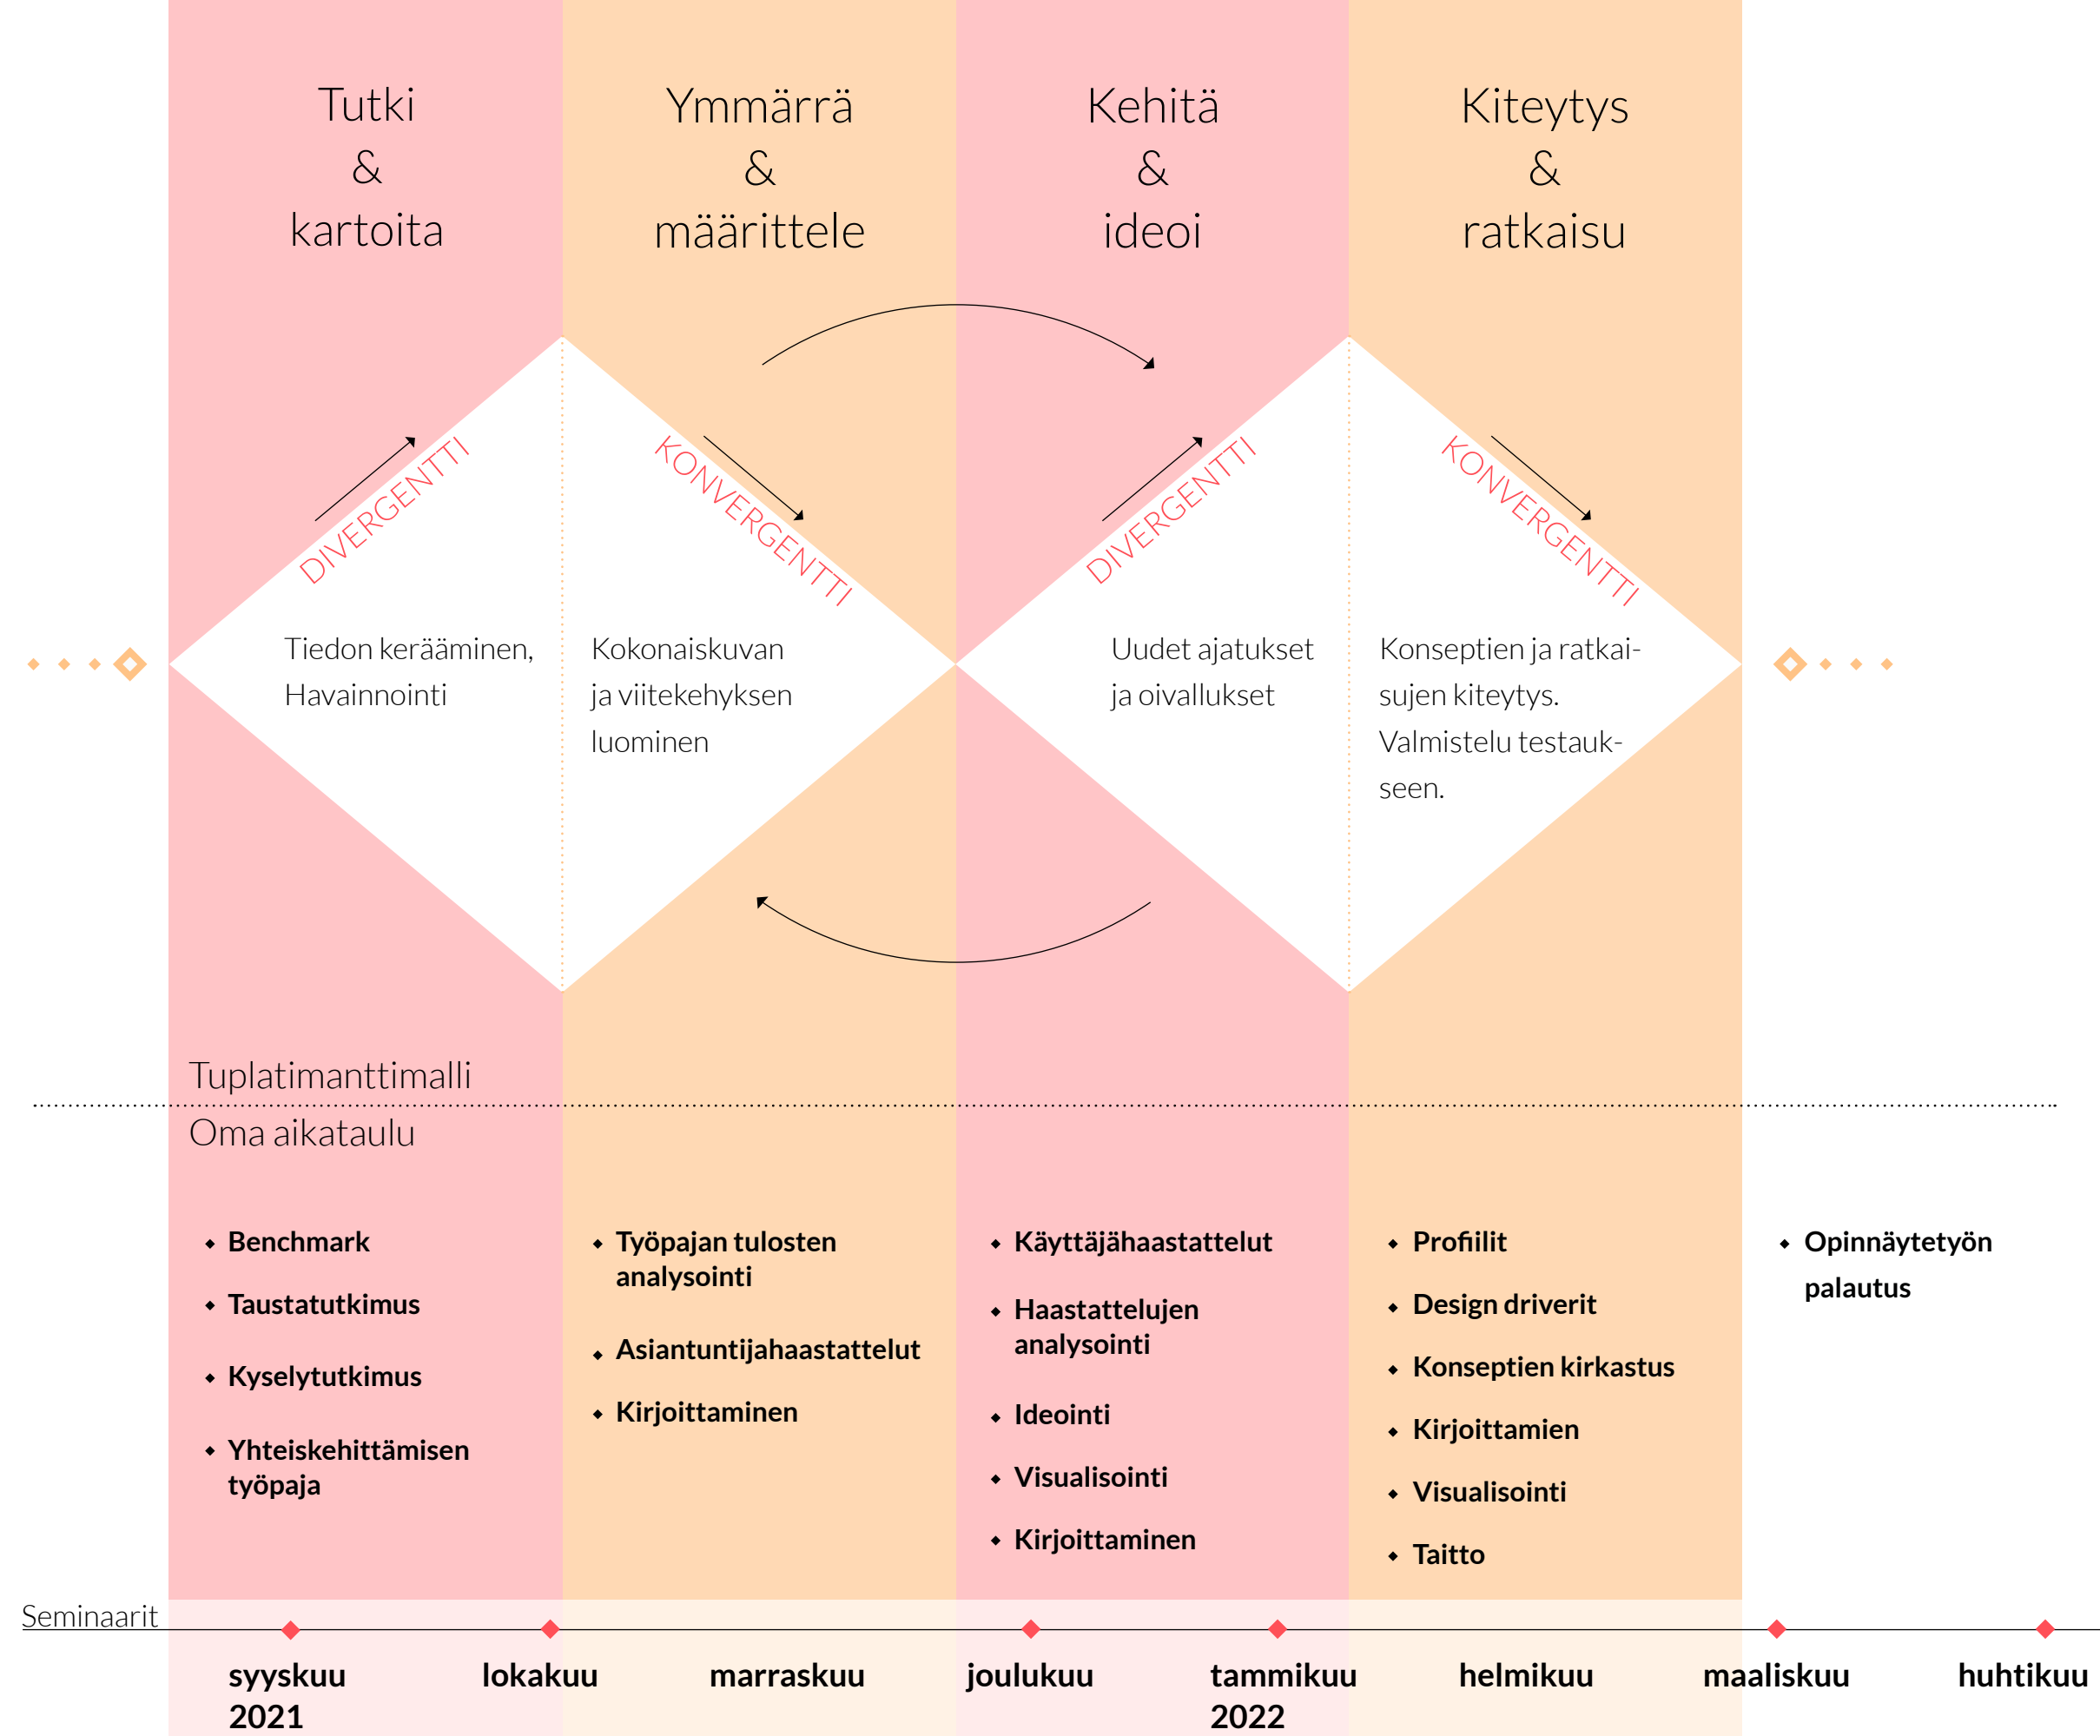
Tutki
&
kartoita

Ymmärrä
&
määrittele

Kehitä
&
ideoi

Kiteytys
&
ratkaisu

DIVERGENTTI

KONVERGENTTI

DIVERGENTTI

KONVERGENTTI

Tiedon kerääminen, Havainnointi

Kokonaiskuvan ja viitekehyksen luominen

Uudet ajatukset ja oivallukset

Konseptien ja ratkaisujen kiteytys. Valmistelu testaukseen.

Tuplatimanttimalli

Oma aikataulu

- Benchmark
- Taustatutkimus
- Kyselytutkimus
- Yhteiskehittämisen työpaja

- Työpajan tulosten analysointi
- Asiantuntijahaastattelut
- Kirjoittaminen

- Käyttäjähaastattelut
- Haastattelujen analysointi
- Ideointi
- Visualisointi
- Kirjoittaminen

- Profiilit
- Design driverit
- Konseptien kirkastus
- Kirjoittamien
- Visualisointi
- Taitto

- Opinnäytetyön palautus

Seminaarit

syyskuu 2021

lokakuu

marraskuu

joulukuu

tammikuu 2022

helmikuu

maaliskuu

huhtikuu